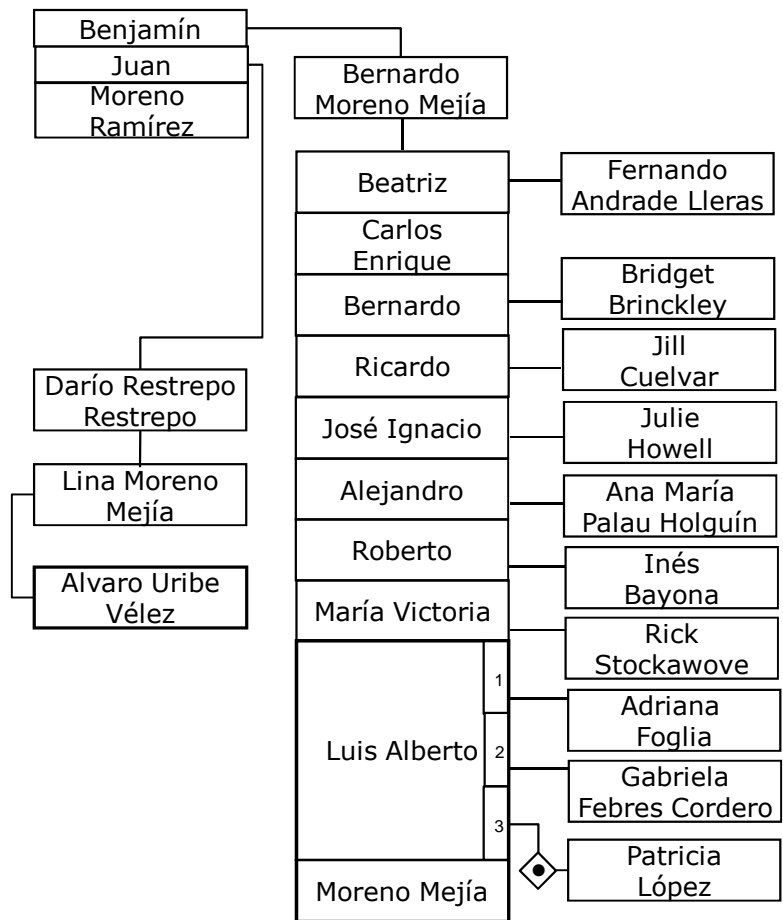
Benjamín
Juan
Moreno Ramírez

Bernardo Moreno Mejía

Darío Restrepo Restrepo

Lina Moreno Mejía

Alvaro Uribe Vélez

Beatriz
Fernando Andrade Lleras

Carlos Enrique

Bernardo
Bridget Brinckley

Ricardo
Jill Cuelvar

José Ignacio
Julie Howell

Alejandro
Ana María Palau Holguín

Roberto
Inés Bayona

María Victoria
Rick Stockawove

Luis Alberto
1
Adriana Foglia
2
Gabriela Febres Cordero
3
Patricia López

Moreno Mejía